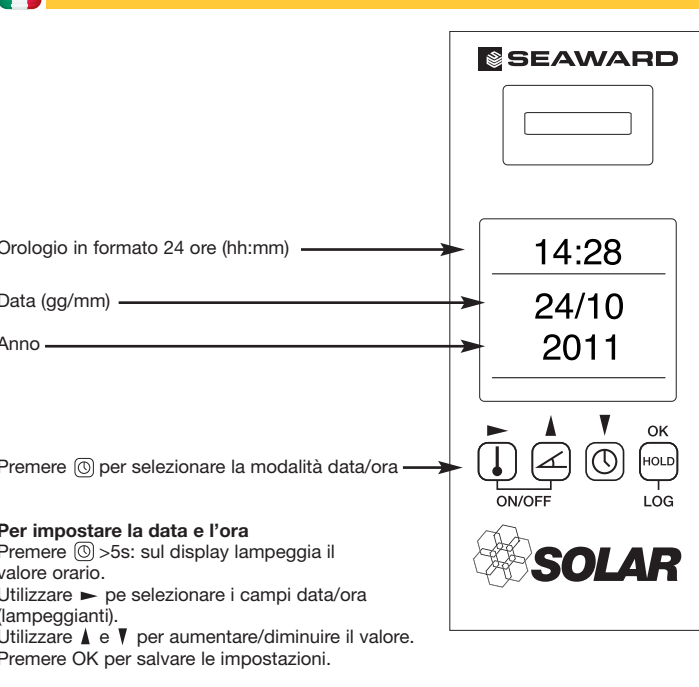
SEAWARD

Orologio in formato 24 ore (hh:mm)

14:28

Data (gg/mm)

24/10

Anno

2011

OK

HOLD

Premere per selezionare la modalità data/ora

ON/OFF

LOG

Per impostare la data e l'ora
Premere >5s: sul display lampeggia il valore orario.
Utilizzare ► pe selezionare i campi data/ora (lampeggianti).
Utilizzare ▲ e ▼ per aumentare/diminuire il valore.
Premere OK per salvare le impostazioni.

SOLAR